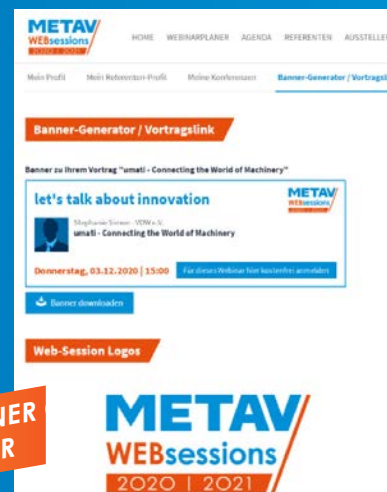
METAV WEBsessions 2020 | 2021

HOME WEBINARPLANER AGENDA REFERENTEN AUSSTELLE

Mein Profil Mein Referenten-Profil Meine Konferenzen Banner-Generator / Vortragsl

Banner-Generator / Vortragslink

Banner zu Ihrem Vortrag "umati - Connecting the World of Machinery"

let's talk about innovation

METAV WEBsessions

Stephanie Sieron - VDW e.V.
umati - Connecting the World of Machinery

Donnerstag, 03.12.2020 | 15:00

Für dieses Webinar hier kostenfrei anmelden

Banner downloaden

Web-Session Logos

NER
R

METAV WEBsessions 2020 | 2021